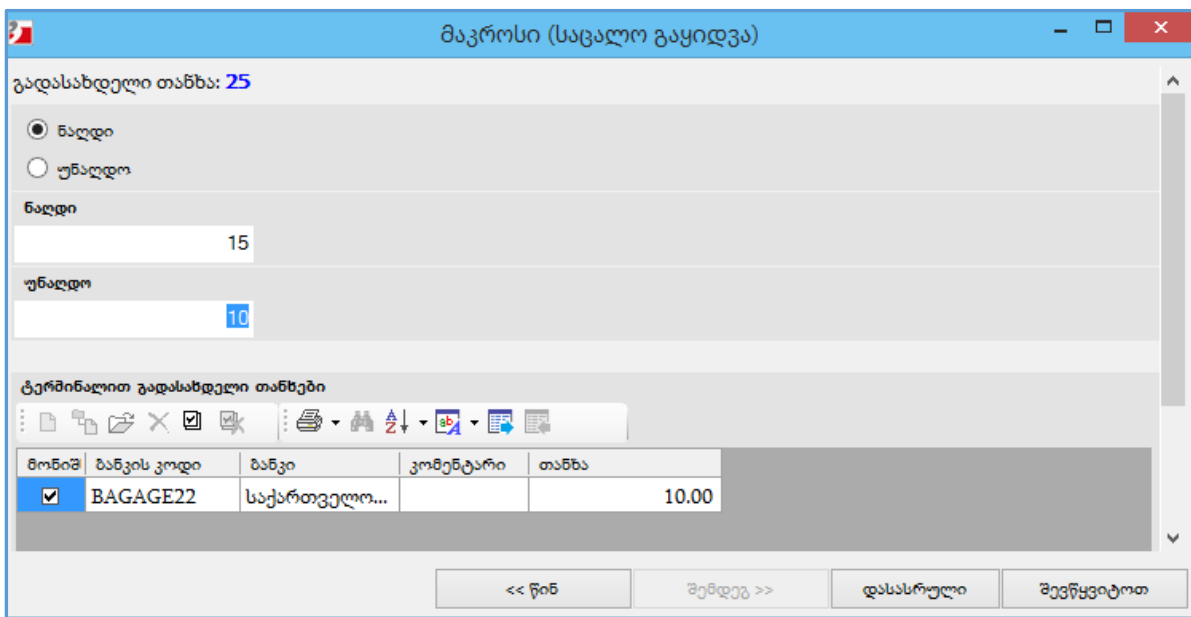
მაკროსი (საცალო გაყიდვა)

გადასახდელი თანხა: 25

ნაღდი

უნაღდო

ნაღდი

15

უნაღდო

10

ტერმინალით გადასახდელი თანხები

| მონიშ | ბანკის კოდი | ბანკი | კომენტარი | თანხა |
|---|---|---|---|---|
| ✔ | BAGAGE22 | საქართველო... | | 10.00 |

<< წინ

შემდეგ >>

დასასრული

შევწყვიტოთ